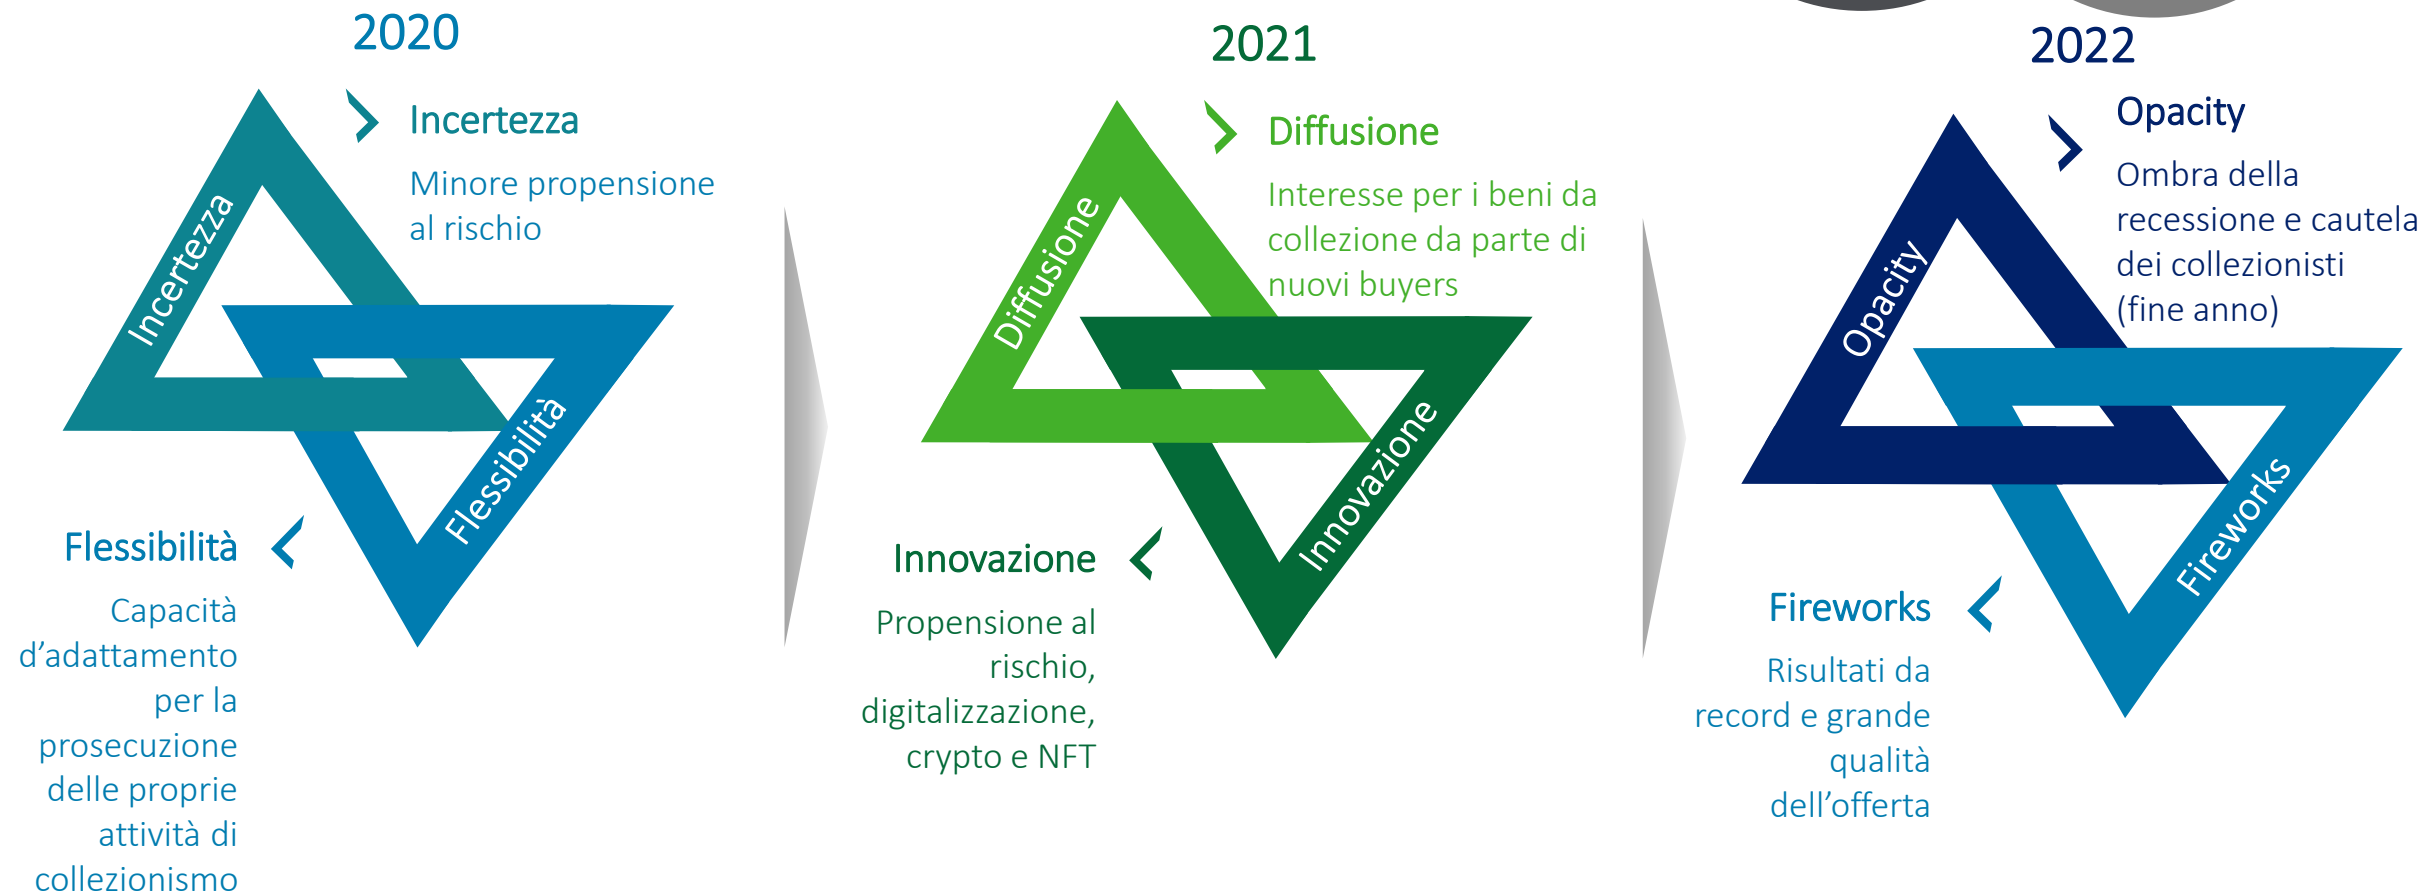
2020

Incertezza

Minore propensione al rischio

Incertezza

Flessibilità

Flessibilità

Capacità d'adattamento per la prosecuzione delle proprie attività di collezionismo

2021

Diffusione

Interesse per i beni da collezione da parte di nuovi buyers

Diffusione

Innovazione

Innovazione

Propensione al rischio, digitalizzazione, crypto e NFT

2022

Opacity

Ombra della recessione e cautela dei collezionisti (fine anno)

Opacity

Fireworks

Fireworks

Risultati da record e grande qualità dell'offerta